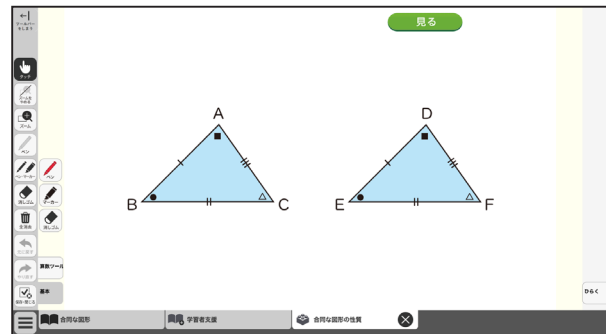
ツールバーをしまう

見る

タッチ

ズーム

ペン

ペン

マーカー

消しゴム

マーカー

全消去

消しゴム

元に戻す

やり直す

算数ツール

基本

A

D

B

C

E

F

ひらく

合同な図形

学習者支援

合同な図形の性質